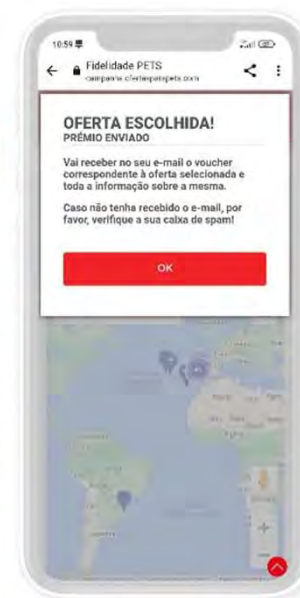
10:59

Fidelidade PETS
campanha.ofertaspets.com

OFERTA ESCOLHIDA!
PRÉMIO ENVIADO

Vai receber no seu e-mail o voucher correspondente à oferta selecionada e toda a informação sobre a mesma.

Caso não tenha recebido o e-mail, por favor, verifique a sua caixa de spam!

OK